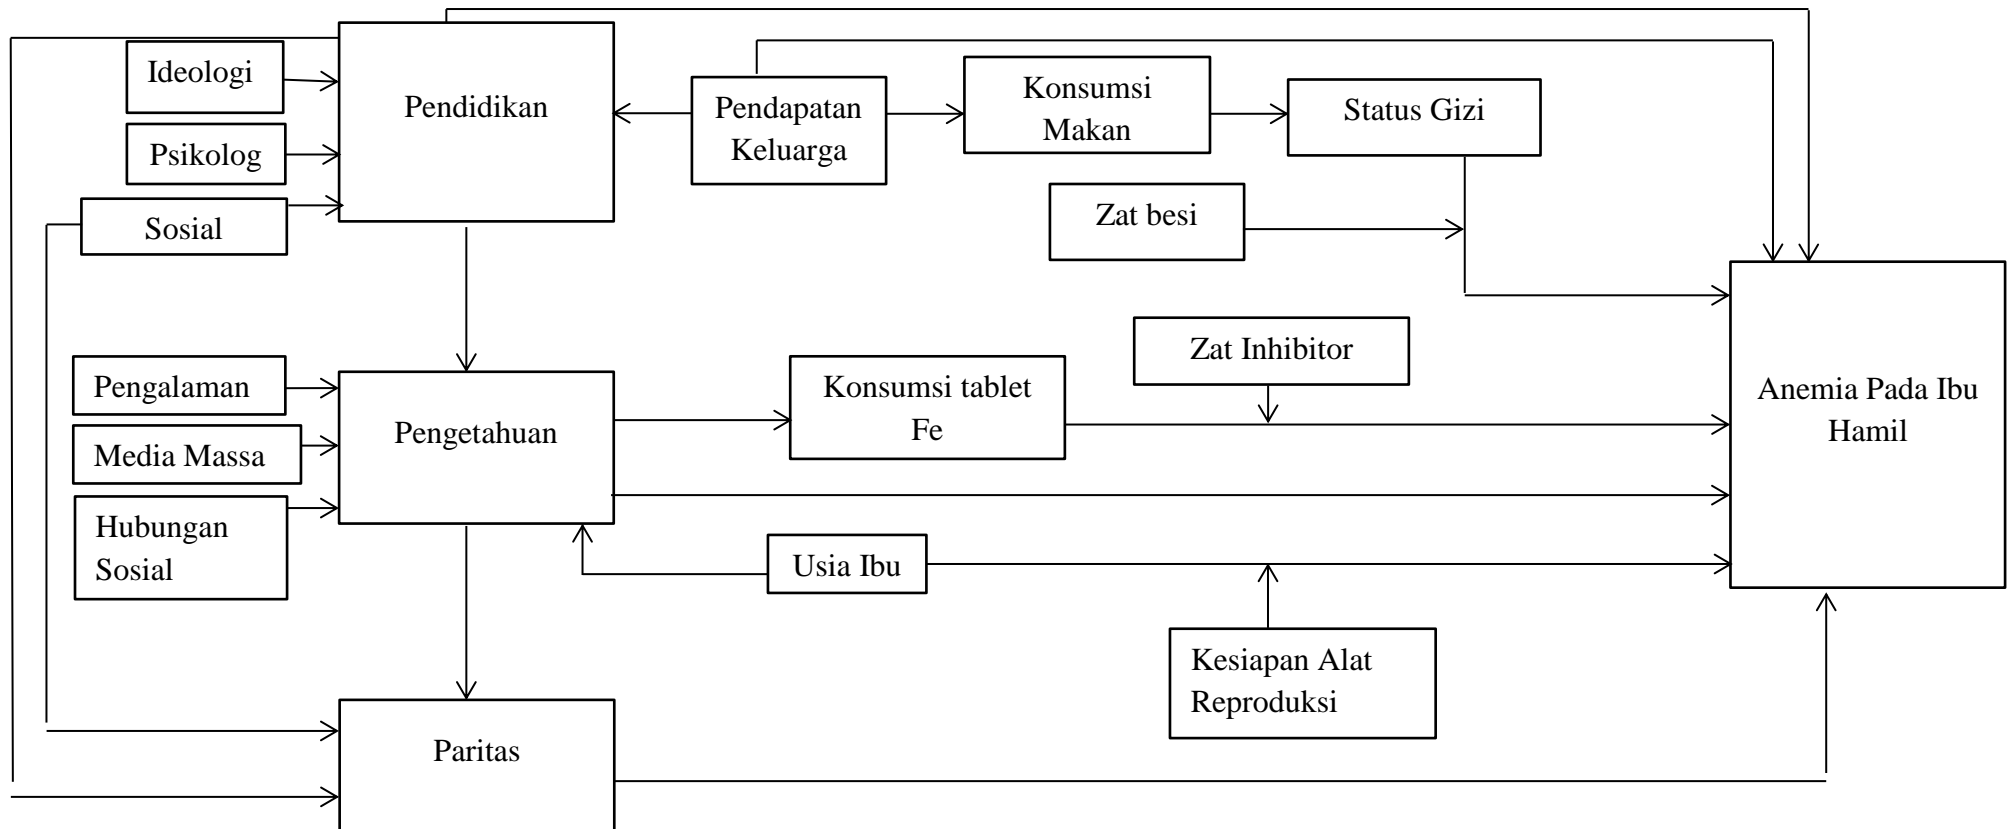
Ideologi

Psikolog

Sosial

Pendidikan

Pendapatan Keluarga

Konsumsi Makan

Status Gizi

Zat besi

Pengalaman

Media Massa

Hubungan Sosial

Pengetahuan

Konsumsi tablet Fe

Zat Inhibitor

Anemia Pada Ibu Hamil

Usia Ibu

Kesiapan Alat Reproduksi

Paritas